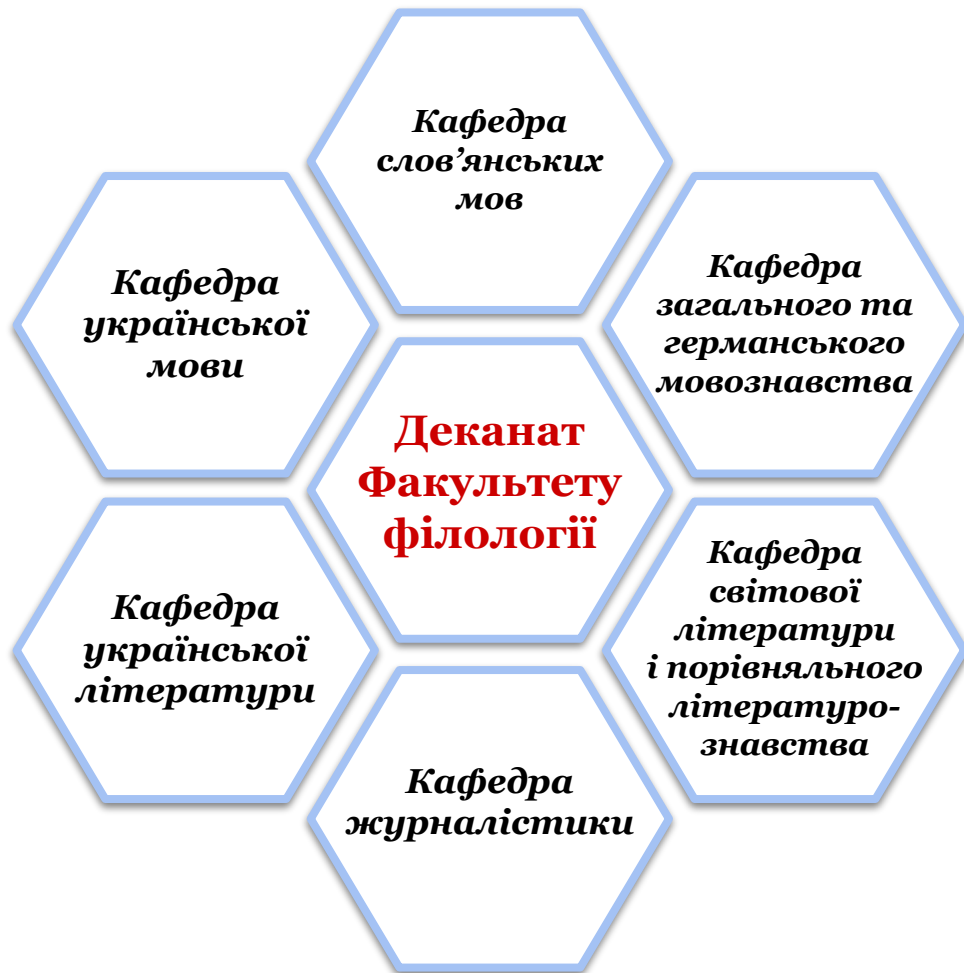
Кафедра слов’янських мов

Кафедра української мови

Кафедра загального та германського мовознавства

Деканат Факультету філології

Кафедра української літератури

Кафедра світової літератури і порівняльного літературознавства

Кафедра журналістики